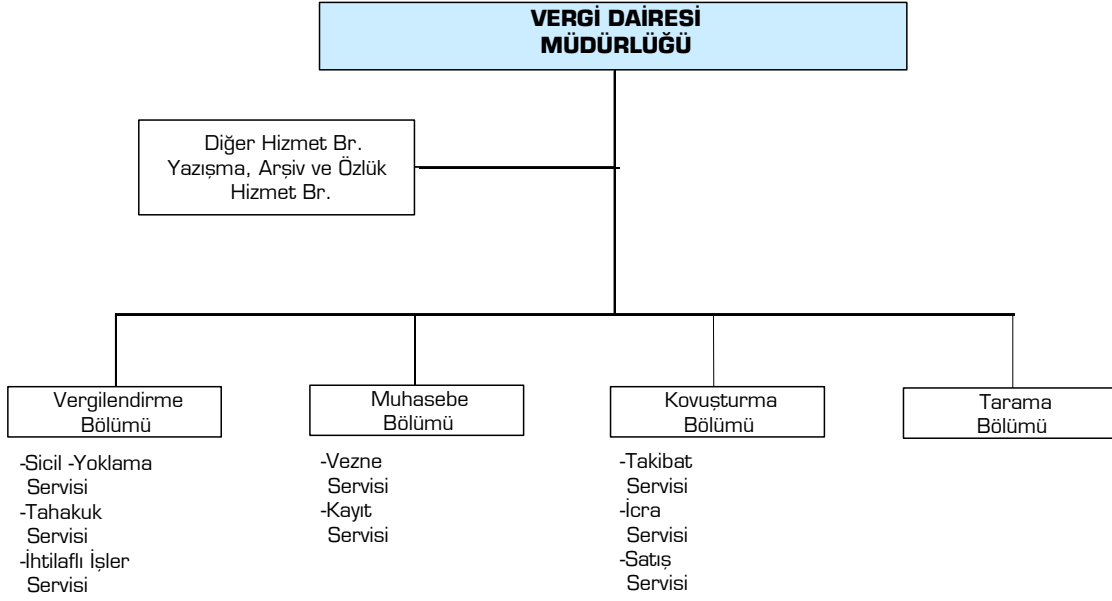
VERGİ DAİRESİ MÜDÜRLÜĞÜ

Diğer Hizmet Br.
Yazışma, Arşiv ve Özlük Hizmet Br.

Vergilendirme Bölümü

-Sicil -Yoklama Servisi
-Tahakuk Servisi
-İhtilaflı İşler Servisi

Muhasebe Bölümü

-Vezne Servisi
-Kayıt Servisi

Kovuşturma Bölümü

-Takibat Servisi
-İcra Servisi
-Satış Servisi

Tarama Bölümü